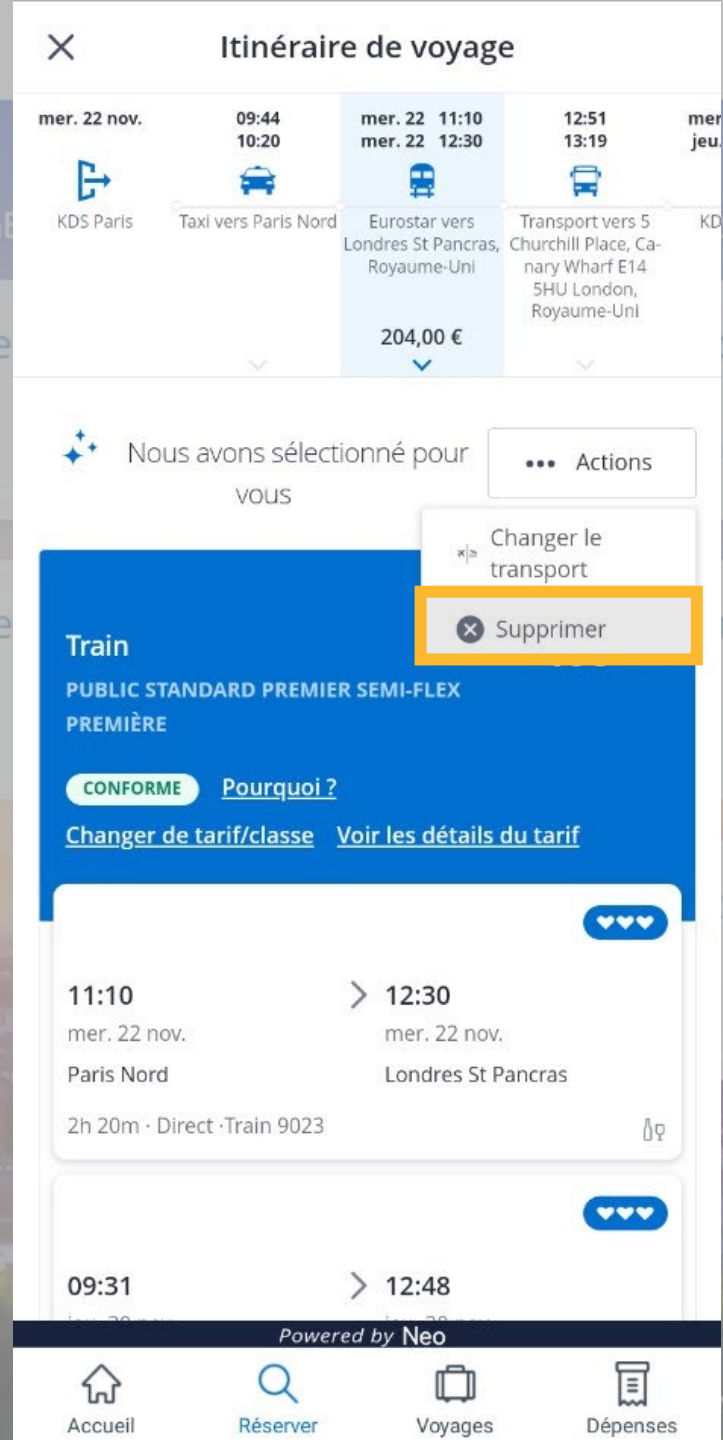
Itinéraire de voyage

mer. 22 nov.
KDS Paris

09:44
10:20
Taxi vers Paris Nord

mer. 22 11:10
mer. 22 12:30
Eurostar vers Londres St Pancras, Royaume-Uni
204,00 €

12:51
13:19
Transport vers 5 Churchill Place, Canary Wharf E14 5HU London, Royaume-Uni

mer
jeu.
KD

Nous avons sélectionné pour vous

Actions

Changer le transport

Supprimer

Train
PUBLIC STANDARD PREMIER SEMI-FLEX
PREMIÈRE

CONFORME Pourquoi ?

Changer de tarif/classe Voir les détails du tarif

11:10
mer. 22 nov.
Paris Nord

12:30
mer. 22 nov.
Londres St Pancras

2h 20m · Direct ·Train 9023

09:31

12:48

Powered by Neo

Accueil Réserver Voyages Dépenses